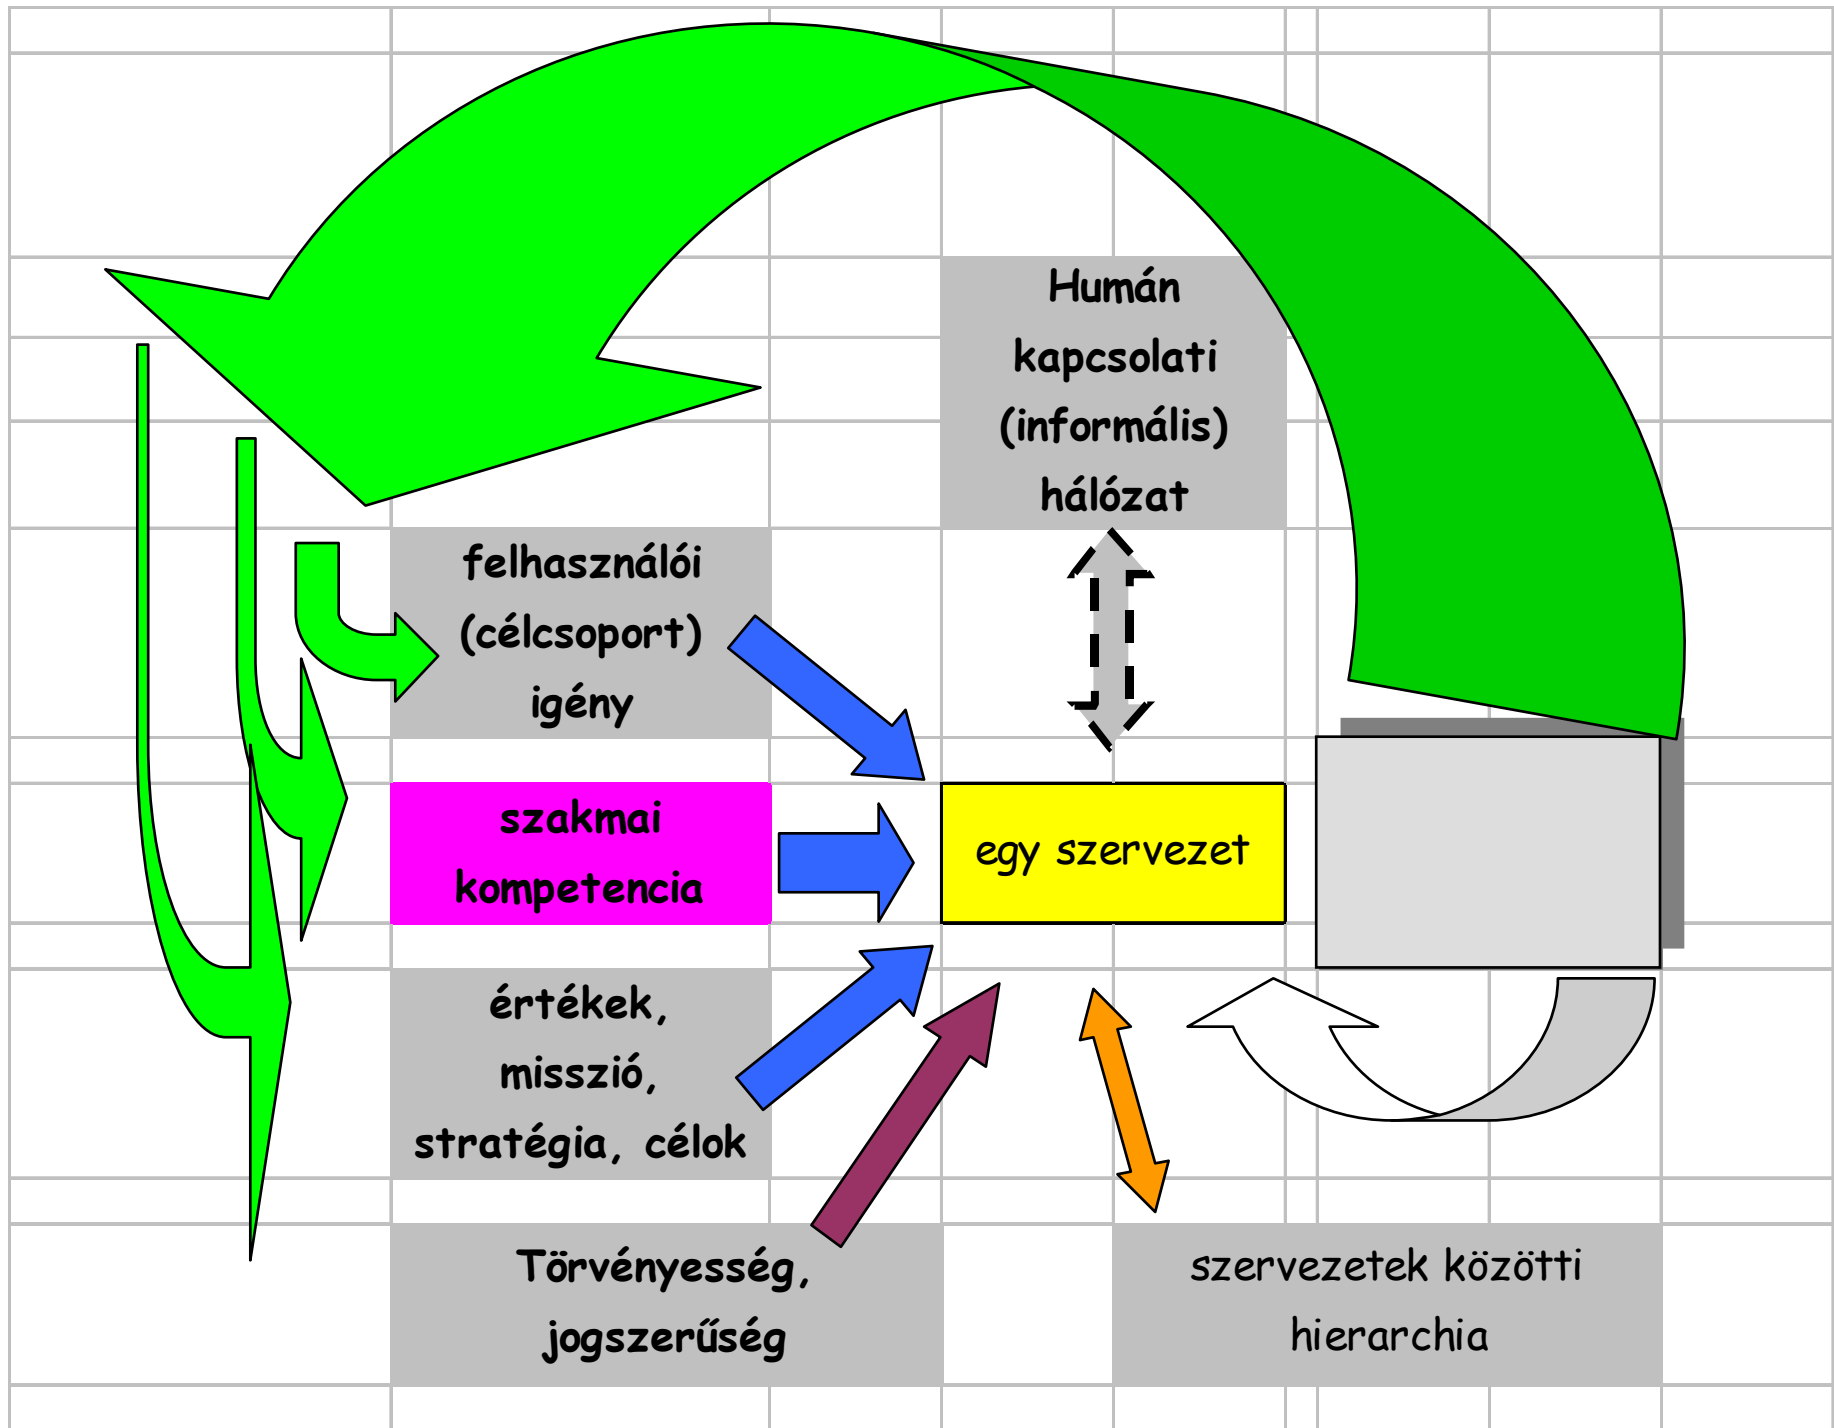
Humán kapcsolati (informális) hálózat

felhasználói (célcsoport) igény

szakmai kompetencia

egy szervezet

értékek, misszió, stratégia, célok

Törvényesség, jogszerűség

szervezetek közötti hierarchia